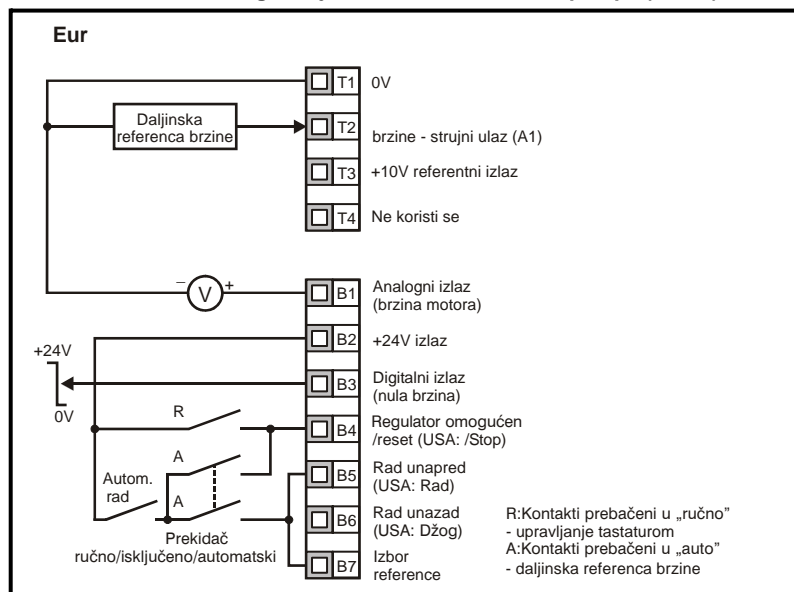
Eur

Daljinska referenca brzine

T1 0V

T2 brzine - strujni ulaz (A1)

T3 +10V referentni izlaz

T4 Ne koristi se

– V +

B1 Analogni izlaz (brzina motora)

B2 +24V izlaz

+24V

0V

B3 Digitalni izlaz (nula brzina)

R

B4 Regulator omogućen /reset (USA: /Stop)

A

Autom. rad

A

B5 Rad unapred (USA: Rad)

B6 Rad unazad (USA: Džog)

Prekidač ručno/isključeno/automatski

B7 Izbor reference

R:Kontakti prebačeni u „ručno"
- upravljanje tastaturom
A:Kontakti prebačeni u „auto"
- daljinska referenca brzine